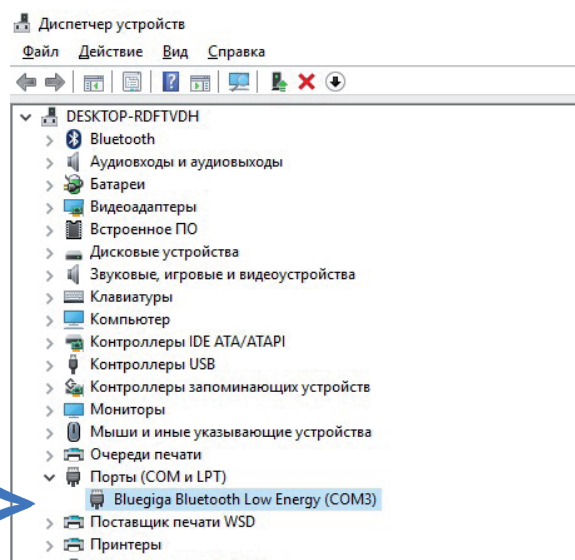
Диспетчер устройств

Файл Действие Вид Справка

DESKTOP-RDFTVDH
Bluetooth
Аудиовходы и аудиовыходы
Батареи
Видеоадаптеры
Встроенное ПО
Дисковые устройства
Звуковые, игровые и видеоустройства
Клавиатуры
Компьютер
Контроллеры IDE ATA/ATAPI
Контроллеры USB
Контроллеры запоминающих устройств
Мониторы
Мыши и иные указывающие устройства
Очереди печати
Порты (COM и LPT)
Bluegiga Bluetooth Low Energy (COM3)
Поставщик печати WSD
Принтеры